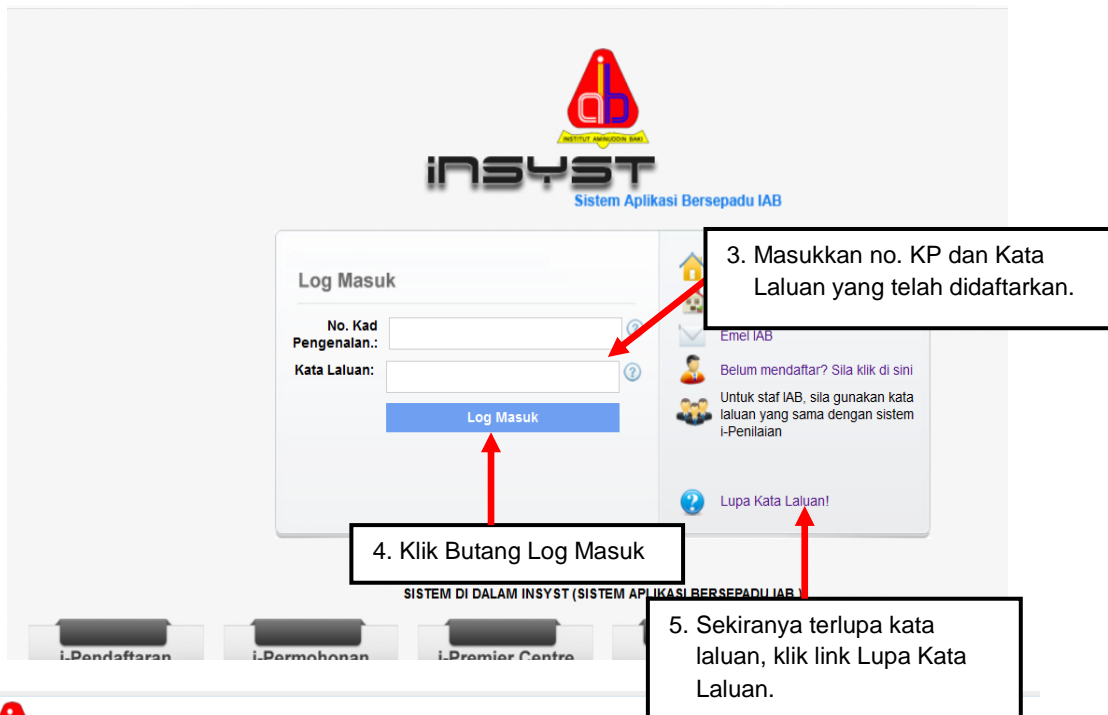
iab
INSTITUT AMINUDDIN BAKI

iNSYST
Sistem Aplikasi Bersepadu IAB

Log Masuk

No. Kad Pengenalan.:

Kata Laluan:

Log Masuk

3. Masukkan no. KP dan Kata Laluan yang telah didaftarkan.

Emel IAB

Belum mendaftar? Sila klik di sini

Untuk staf IAB, sila gunakan kata laluan yang sama dengan sistem i-Penilaian

Lupa Kata Laluan!

4. Klik Butang Log Masuk

SISTEM DI DALAM INSYST (SISTEM APLIKASI BERSEPADU IAB)

5. Sekiranya terlupa kata laluan, klik link Lupa Kata Laluan.

i-Pendaftaran

i-Permohonan

i-Premier Centre